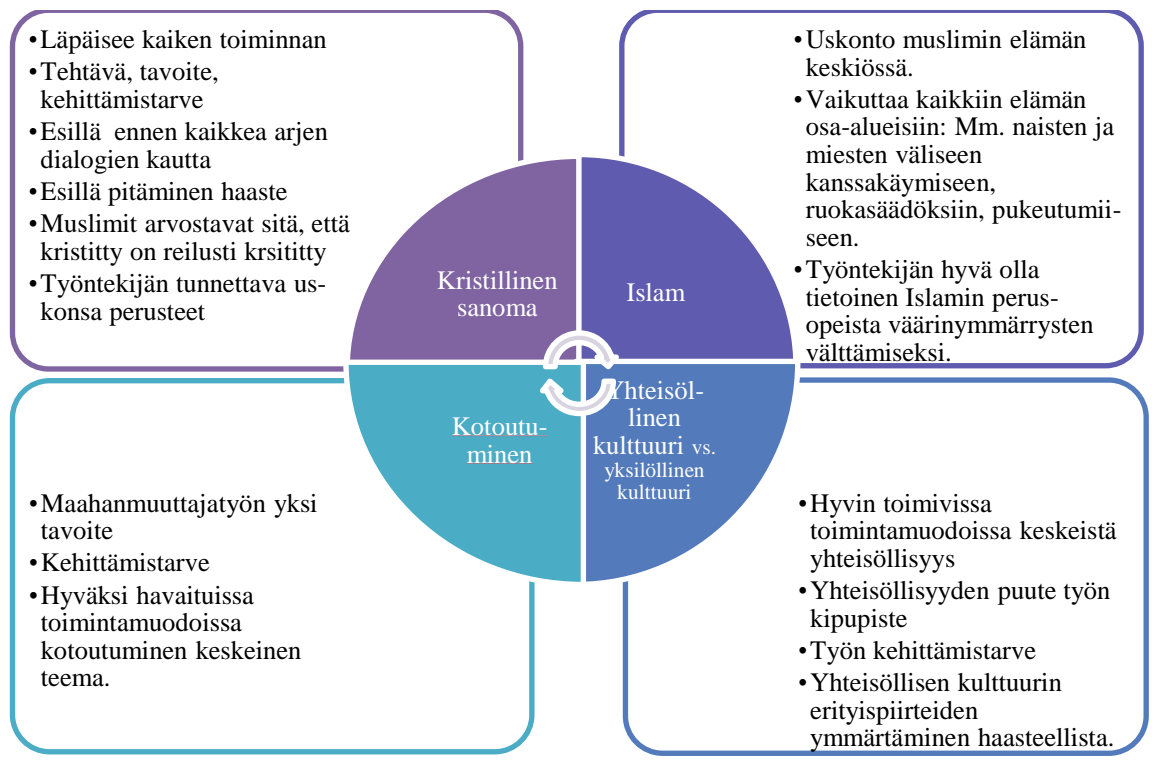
•Läpäisee kaiken toiminnan
•Tehtävä, tavoite, kehittämistarve
•Esillä ennen kaikkea arjen dialogien kautta
•Esillä pitäminen haaste
•Muslimit arvostavat sitä, että kristitty on reilusti krsititty
•Työntekijän tunnettava uskonsa perusteet

•Uskonto muslimin elämän keskiössä.
•Vaikuttaa kaikkiin elämän osa-alueisiin: Mm. naisten ja miesten väliseen kanssakäymiseen, ruokasäädöksiin, pukeutumiiseen.
•Työntekijän hyvä olla tietoinen Islamin perusopeista väärinymmärrysten välttämiseksi.

Kristillinen sanoma

Islam

Kotoutuminen

Yhteisöllinen kulttuuri vs. yksilöllinen kulttuuri

•Maahanmuuttajatyön yksi tavoite
•Kehittämistarve
•Hyväksi havaituissa toimintamuodoissa kotoutuminen keskeinen teema.

•Hyvin toimivissa toimintamuodoissa keskeistä yhteisöllisyys
•Yhteisöllisyyden puute työn kipupiste
•Työn kehittämistarve
•Yhteisöllisen kulttuurin erityispiirteiden ymmärtäminen haasteellista.